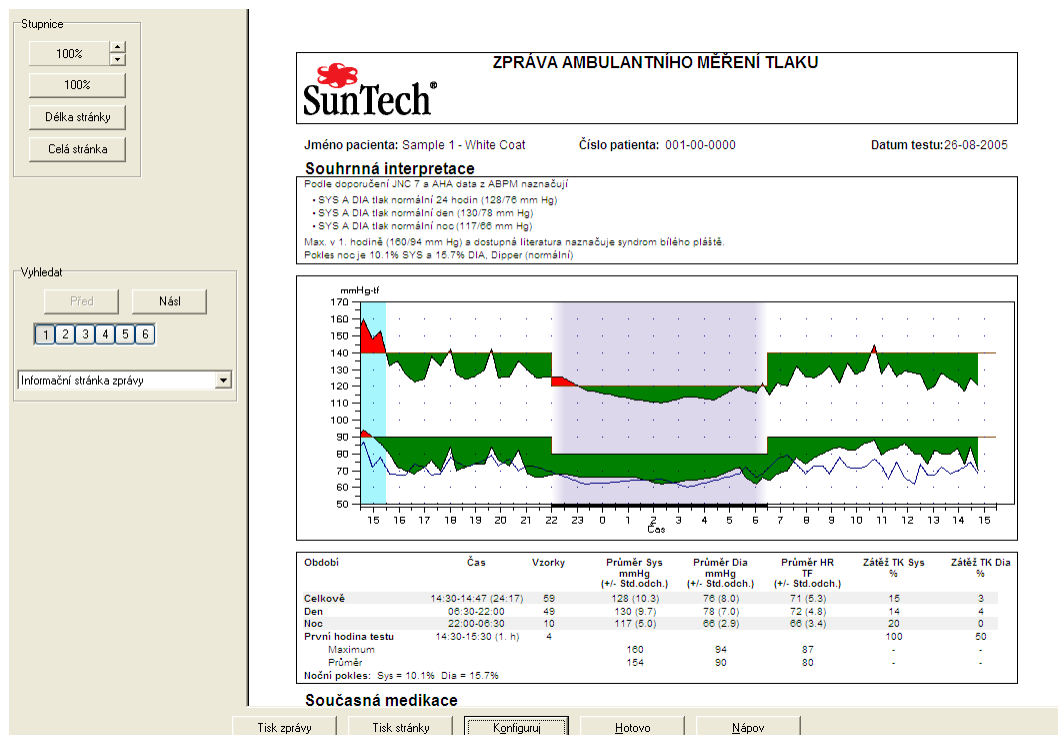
Stupnice
100%
100%
Délka stránky
Celá stránka

Vyhledat
Před
Násl
1 2 3 4 5 6
Informační stránka zprávy

ZPRÁVA AMBULANTNÍHO MĚŘENÍ TLAKU

SunTech®

Jméno pacienta: Sample 1 - White Coat    Číslo patienta: 001-00-0000    Datum testu:26-08-2005

Souhrnná interpretace
Podle doporučení JNC 7 a AHA data z ABPM naznačují
• SYS A DIA tlak normální 24 hodin (128/76 mm Hg)
• SYS A DIA tlak normální den (130/78 mm Hg)
• SYS A DIA tlak normální noc (117/66 mm Hg)
Max. v 1. hodině (160/94 mm Hg) a dostupná literatura naznačuje syndrom bílého pláště.
Pokles noc je 10.1% SYS a 15.7% DIA, Dipper (normální)

mmHg-tf
170
160
150
140
130
120
110
100
90
80
70
60
50
15 16 17 18 19 20 21 22 23 0 1 2 3 4 5 6 7 8 9 10 11 12 13 14 15
Čas

| Období | Čas | Vzorky | Průměr Sys mmHg (+/- Std.odch.) | Průměr Dia mmHg (+/- Std.odch.) | Průměr HR TF (+/- Std.odch.) | Zátěž TK Sys % | Zátěž TK Dia % |
|---|---|---|---|---|---|---|---|
| Celkově | 14:30-14:47 (24:17) | 59 | 128 (10.3) | 76 (8.0) | 71 (5.3) | 15 | 3 |
| Den | 06:30-22:00 | 49 | 130 (9.7) | 78 (7.0) | 72 (4.8) | 14 | 4 |
| Noc | 22:00-06:30 | 10 | 117 (5.0) | 66 (2.9) | 66 (3.4) | 20 | 0 |
| První hodina testu | 14:30-15:30 (1. h) | 4 | | | | 100 | 50 |
| Maximum | | | 160 | 94 | 87 | - | - |
| Průměr | | | 154 | 90 | 80 | - | - |
| Noční pokles: Sys = 10.1% Dia = 15.7% | | | | | | | |

Současná medikace

Tisk zprávy
Tisk stránky
Konfiguruj
Hotovo
Nápov